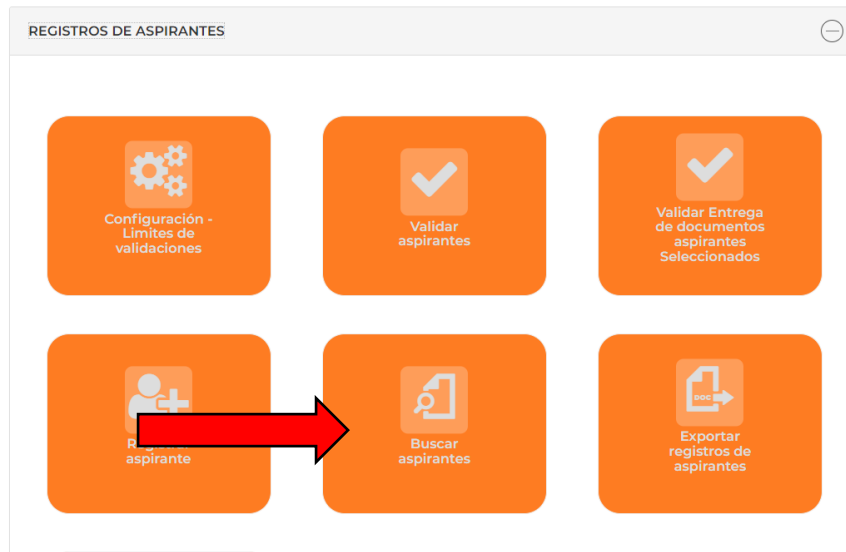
REGISTROS DE ASPIRANTES

Configuración - Limites de validaciones

Validar aspirantes

Validar Entrega de documentos aspirantes Seleccionados

Reg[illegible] aspirante

Buscar aspirantes

DOC

Exportar registros de aspirantes